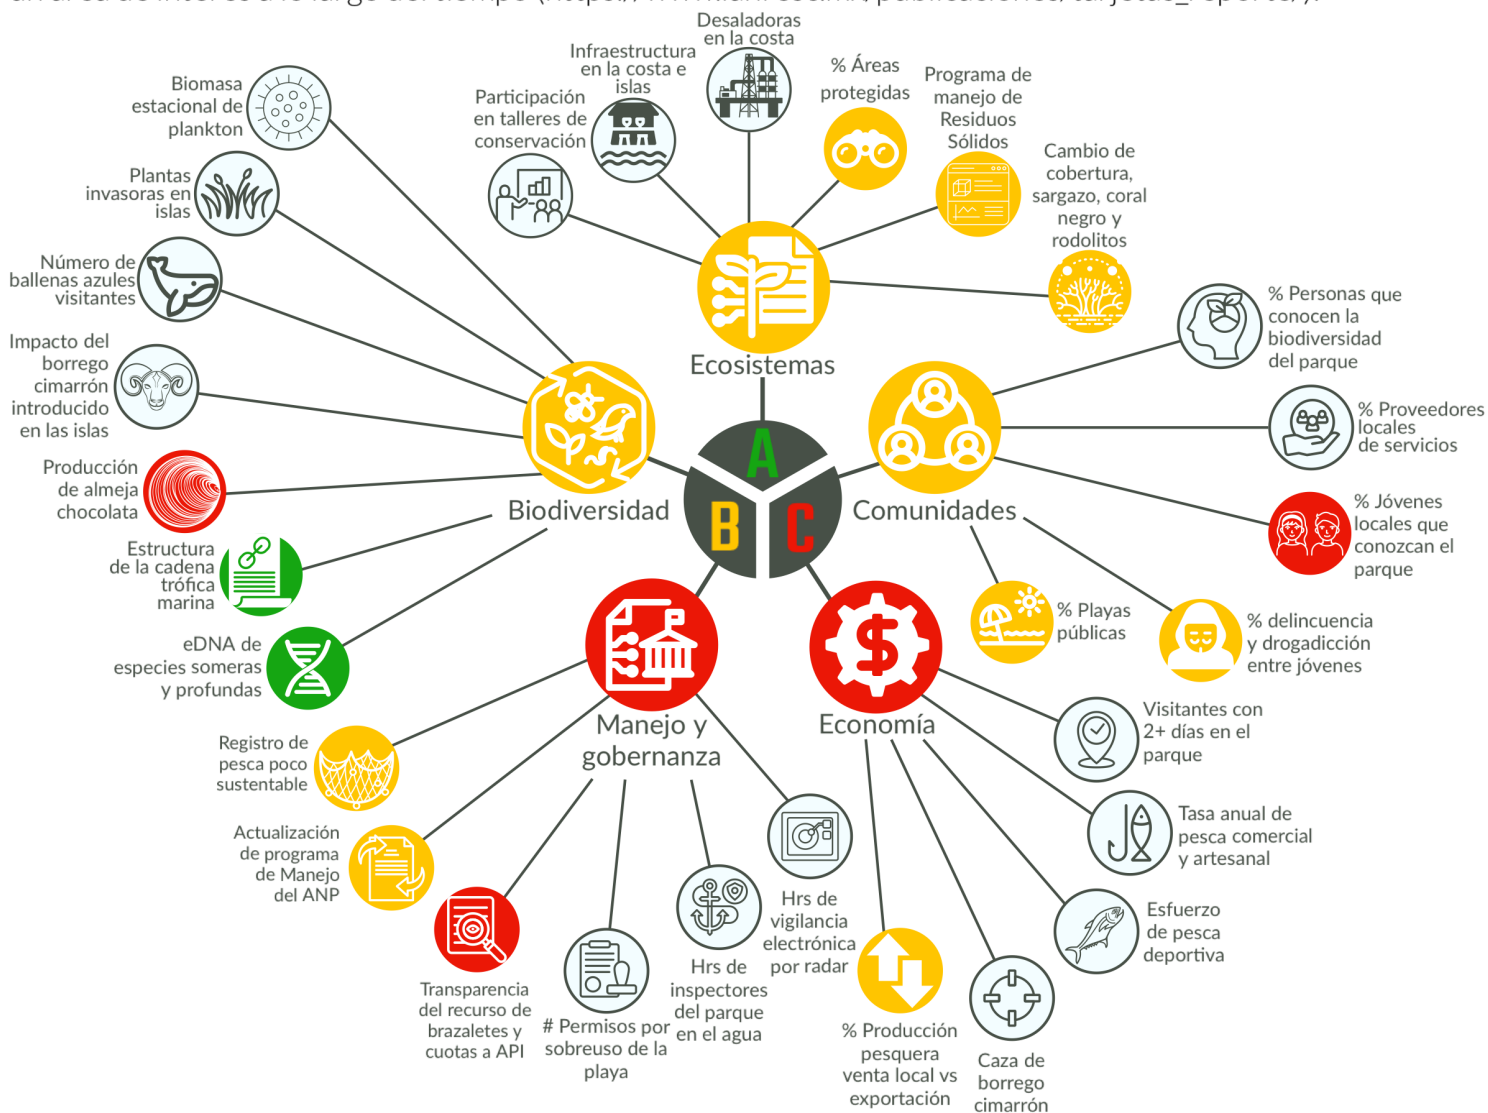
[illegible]

Desaladoras en la costa

Infraestructura en la costa e islas

Participación en talleres de conservación

% Áreas protegidas

Programa de manejo de Residuos Sólidos

Cambio de cobertura, sargazo, coral negro y rodolitos

Biomasa estacional de plankton

Plantas invasoras en islas

Número de ballenas azules visitantes

Impacto del borrego cimarrón introducido en las islas

Producción de almeja chocolata

Estructura de la cadena trófica marina

eDNA de especies someras y profundas

Ecosistemas

Biodiversidad

Comunidades

A

B

C

% Personas que conocen la biodiversidad del parque

% Proveedores locales de servicios

% Jóvenes locales que conozcan el parque

% Playas públicas

% delincuencia y drogadicción entre jóvenes

Manejo y gobernanza

Economía

Registro de pesca poco sustentable

Actualización de programa de Manejo del ANP

Transparencia del recurso de brazaletes y cuotas a API

# Permisos por sobreuso de la playa

Hrs de inspectores del parque en el agua

Hrs de vigilancia electrónica por radar

Visitantes con 2+ días en el parque

Tasa anual de pesca comercial y artesanal

Esfuerzo de pesca deportiva

% Producción pesquera venta local vs exportación

Caza de borrego cimarrón